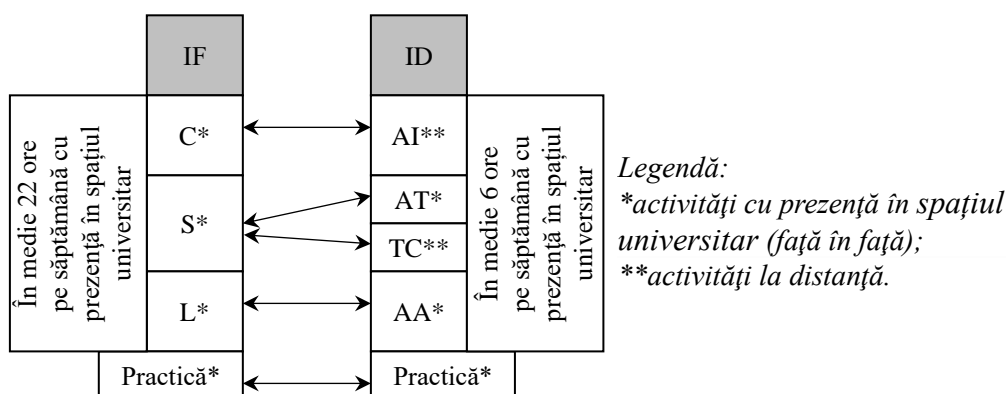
IF

ID

În medie 22 ore pe săptămână cu prezență în spațiul universitar

C*

S*

L*

Practică*

AI**

AT*

TC**

AA*

Practică*

În medie 6 ore pe săptămână cu prezență în spațiul universitar

Legendă:
*activităţi cu prezenţă în spaţiul universitar (faţă în faţă);
**activităţi la distanţă.